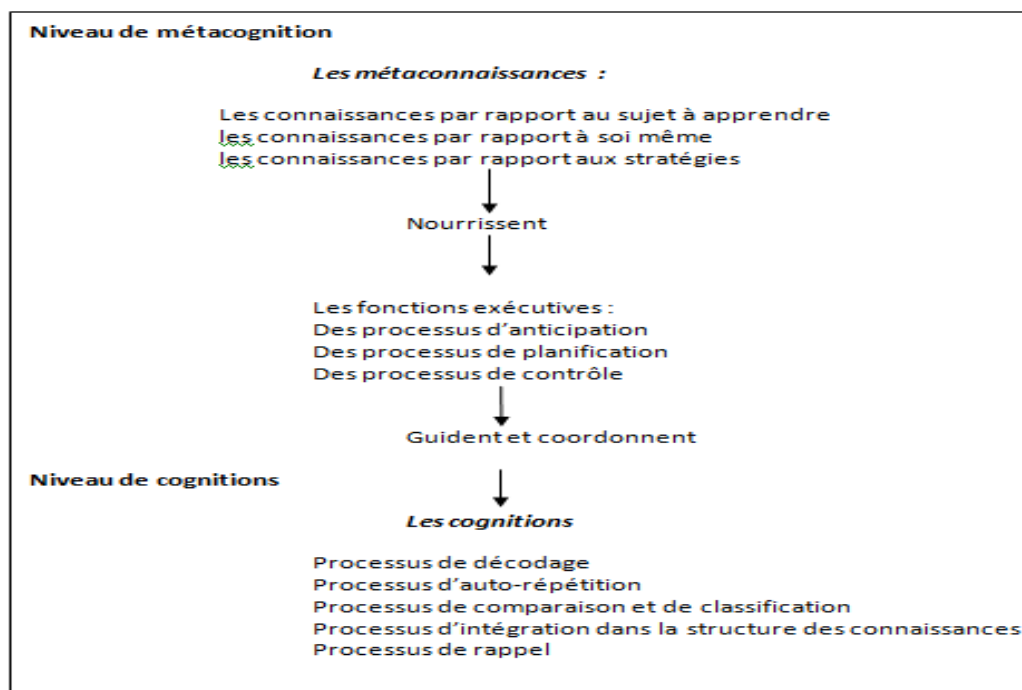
Niveau de métacognition

Les métaconnaissances :

Les connaissances par rapport au sujet à apprendre
les connaissances par rapport à soi même
les connaissances par rapport aux stratégies

Nourrissent

Les fonctions exécutives :
Des processus d'anticipation
Des processus de planification
Des processus de contrôle

Guident et coordonnent

Niveau de cognitions

Les cognitions

Processus de décodage
Processus d'auto-répétition
Processus de comparaison et de classification
Processus d'intégration dans la structure des connaissances
Processus de rappel